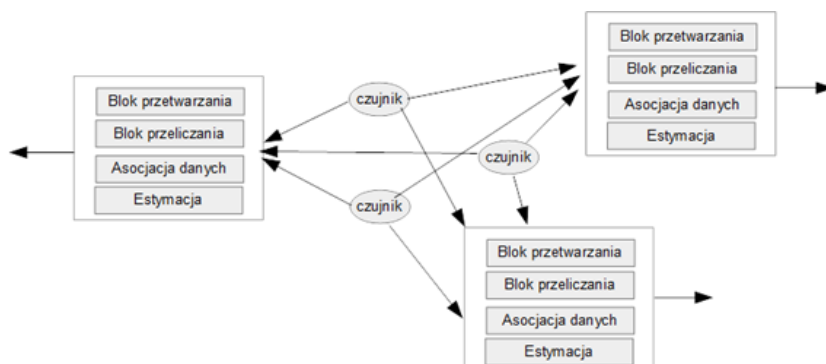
Blok przetwarzania
Blok przeliczania
Asocjacja danych
Estymacja

czujnik

Blok przetwarzania
Blok przeliczania
Asocjacja danych
Estymacja

czujnik

czujnik

Blok przetwarzania
Blok przeliczania
Asocjacja danych
Estymacja